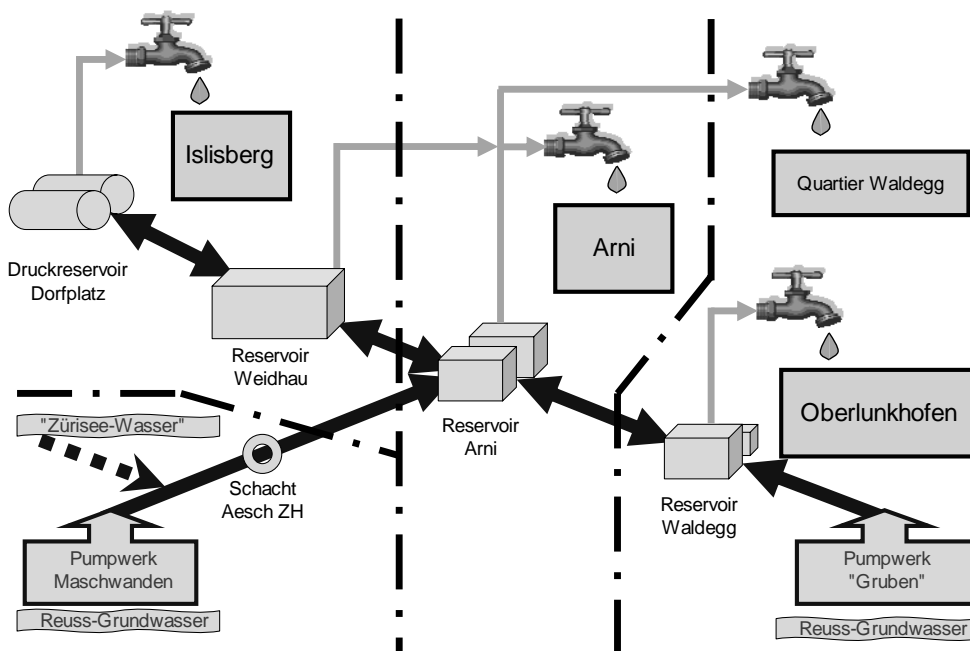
Islisberg

Druckreservoir Dorfplatz

Reservoir Weidhau

Arni

Quartier Waldegg

Reservoir Arni

Oberlunkhofen

"Zürisee-Wasser"

Schacht Aesch ZH

Reservoir Waldegg

Pumpwerk Maschwanden

Reuss-Grundwasser

Pumpwerk "Gruben"

Reuss-Grundwasser